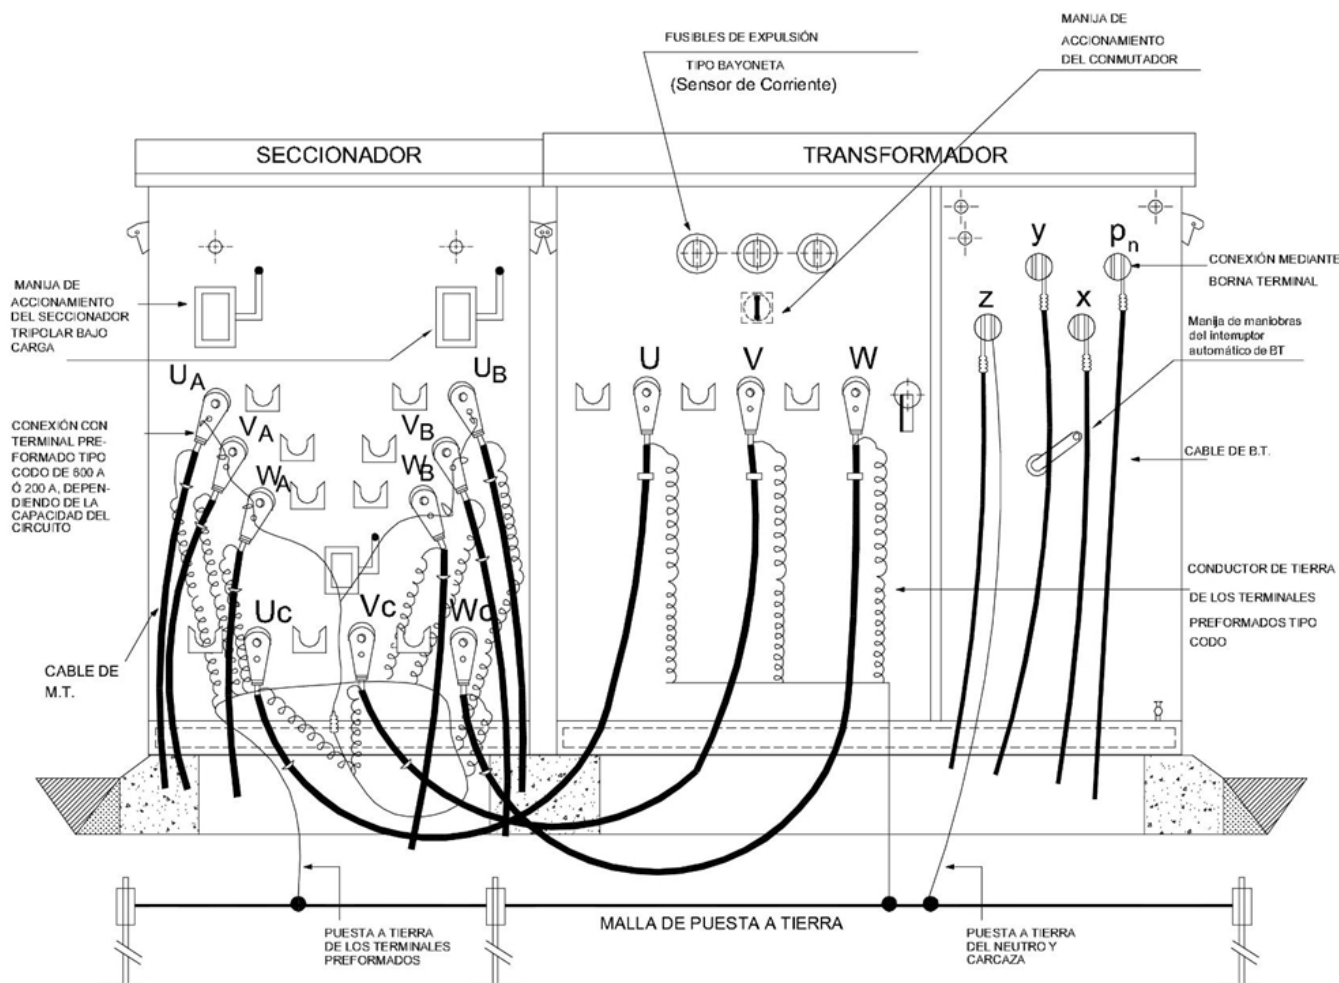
FUSIBLES DE EXPULSIÓN
TIPO BAYONETA
(Sensor de Corriente)

MANIJA DE ACCIONAMIENTO DEL CONMUTADOR

SECCIONADOR

TRANSFORMADOR

MANIJA DE ACCIONAMIENTO DEL SECCIONADOR TRIPOLAR BAJO CARGA

$U_A$
$V_A$
$W_A$
$U_B$
$V_B$
$W_B$
Uc
Vc
Wc

CONEXIÓN CON TERMINAL PREFORMADO TIPO CODO DE 600 A Ó 200 A, DEPENDIENDO DE LA CAPACIDAD DEL CIRCUITO

CABLE DE M.T.

U
V
W

z
y
x
$p_n$

CONEXIÓN MEDIANTE BORNA TERMINAL

Manija de maniobras del interruptor automático de BT

CABLE DE B.T.

CONDUCTOR DE TIERRA DE LOS TERMINALES PREFORMADOS TIPO CODO

PUESTA A TIERRA DE LOS TERMINALES PREFORMADOS

MALLA DE PUESTA A TIERRA

PUESTA A TIERRA DEL NEUTRO Y CARCAZA